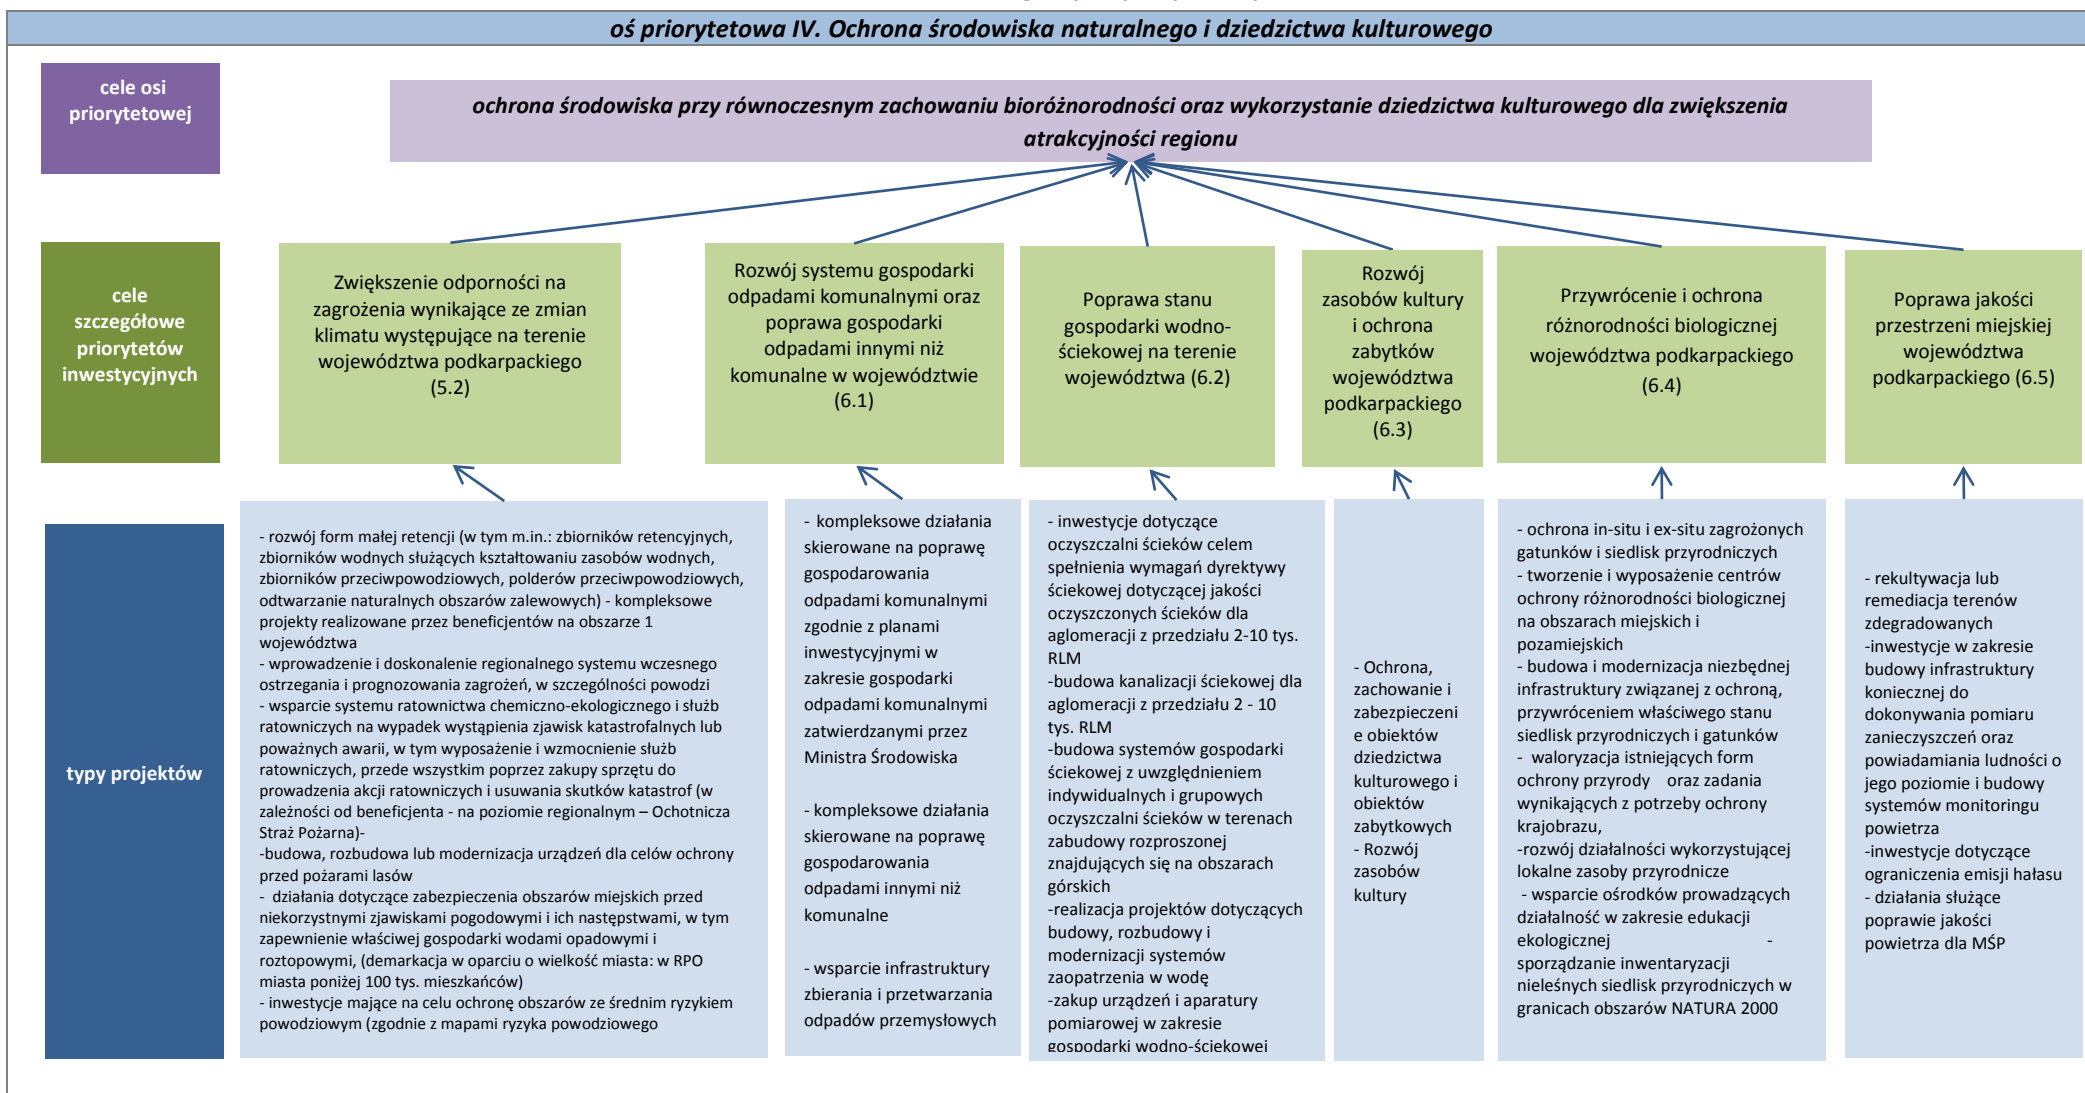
oś priorytetowa IV. Ochrona środowiska naturalnego i dziedzictwa kulturowego

cele osi priorytetowej

ochrona środowiska przy równoczesnym zachowaniu bioróżnorodności oraz wykorzystanie dziedzictwa kulturowego dla zwiększenia atrakcyjności regionu

cele szczegółowe priorytetów inwestycyjnych

Zwiększenie odporności na zagrożenia wynikające ze zmian klimatu występujące na terenie województwa podkarpackiego (5.2)

Rozwój systemu gospodarki odpadami komunalnymi oraz poprawa gospodarki odpadami innymi niż komunalne w województwie (6.1)

Poprawa stanu gospodarki wodno-ściekowej na terenie województwa (6.2)

Rozwój zasobów kultury i ochrona zabytków województwa podkarpackiego (6.3)

Przywrócenie i ochrona różnorodności biologicznej województwa podkarpackiego (6.4)

Poprawa jakości przestrzeni miejskiej województwa podkarpackiego (6.5)

typy projektów

- rozwój form małej retencji (w tym m.in.: zbiorników retencyjnych, zbiorników wodnych służących kształtowaniu zasobów wodnych, zbiorników przeciwpowodziowych, polderów przeciwpowodziowych, odtwarzanie naturalnych obszarów zalewowych) - kompleksowe projekty realizowane przez beneficjentów na obszarze 1 województwa
- wprowadzenie i doskonalenie regionalnego systemu wczesnego ostrzegania i prognozowania zagrożeń, w szczególności powodzi
- wsparcie systemu ratownictwa chemiczno-ekologicznego i służb ratowniczych na wypadek wystąpienia zjawisk katastrofalnych lub poważnych awarii, w tym wyposażenie i wzmocnienie służb ratowniczych, przede wszystkim poprzez zakupy sprzętu do prowadzenia akcji ratowniczych i usuwania skutków katastrof (w zależności od beneficjenta - na poziomie regionalnym – Ochotnicza Straż Pożarna)-
-budowa, rozbudowa lub modernizacja urządzeń dla celów ochrony przed pożarami lasów
- działania dotyczące zabezpieczenia obszarów miejskich przed niekorzystnymi zjawiskami pogodowymi i ich następstwami, w tym zapewnienie właściwej gospodarki wodami opadowymi i roztopowymi, (demarkacja w oparciu o wielkość miasta: w RPO miasta poniżej 100 tys. mieszkańców)
- inwestycje mające na celu ochronę obszarów ze średnim ryzykiem powodziowym (zgodnie z mapami ryzyka powodziowego

- kompleksowe działania skierowane na poprawę gospodarowania odpadami komunalnymi zgodnie z planami inwestycyjnymi w zakresie gospodarki odpadami komunalnymi zatwierdzanymi przez Ministra Środowiska

- kompleksowe działania skierowane na poprawę gospodarowania odpadami innymi niż komunalne

- wsparcie infrastruktury zbierania i przetwarzania odpadów przemysłowych

- inwestycje dotyczące oczyszczalni ścieków celem spełnienia wymagań dyrektywy ściekowej dotyczącej jakości oczyszczonych ścieków dla aglomeracji z przedziału 2-10 tys. RLM
-budowa kanalizacji ściekowej dla aglomeracji z przedziału 2 - 10 tys. RLM
-budowa systemów gospodarki ściekowej z uwzględnieniem indywidualnych i grupowych oczyszczalni ścieków w terenach zabudowy rozproszonej znajdujących się na obszarach górskich
-realizacja projektów dotyczących budowy, rozbudowy i modernizacji systemów zaopatrzenia w wodę
-zakup urządzeń i aparatury pomiarowej w zakresie gospodarki wodno-ściekowej

- Ochrona, zachowanie i zabezpieczenie obiektów dziedzictwa kulturowego i obiektów zabytkowych
- Rozwój zasobów kultury

- ochrona in-situ i ex-situ zagrożonych gatunków i siedlisk przyrodniczych
- tworzenie i wyposażenie centrów ochrony różnorodności biologicznej na obszarach miejskich i pozamiejskich
- budowa i modernizacja niezbędnej infrastruktury związanej z ochroną, przywróceniem właściwego stanu siedlisk przyrodniczych i gatunków
- waloryzacja istniejących form ochrony przyrody oraz zadania wynikających z potrzeby ochrony krajobrazu,
-rozwój działalności wykorzystującej lokalne zasoby przyrodnicze
- wsparcie ośrodków prowadzących działalność w zakresie edukacji ekologicznej -
sporządzanie inwentaryzacji nieleśnych siedlisk przyrodniczych w granicach obszarów NATURA 2000

- rekultywacja lub remediacja terenów zdegradowanych
-inwestycje w zakresie budowy infrastruktury koniecznej do dokonywania pomiaru zanieczyszczeń oraz powiadamiania ludności o jego poziomie i budowy systemów monitoringu powietrza
-inwestycje dotyczące ograniczenia emisji hałasu
- działania służące poprawie jakości powietrza dla MŚP